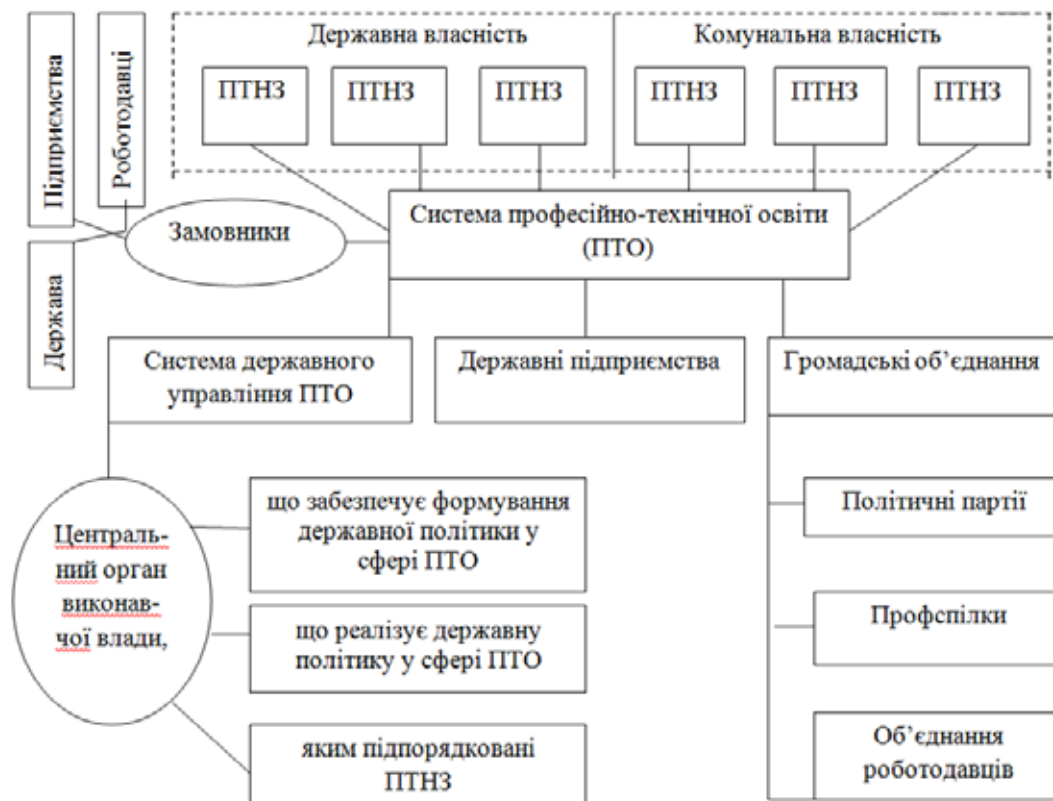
Підприємства

Роботодавці

Держава

Замовники

Державна власність

ПТНЗ

ПТНЗ

ПТНЗ

Комунальна власність

ПТНЗ

ПТНЗ

ПТНЗ

Система професійно-технічної освіти (ПТО)

Система державного управління ПТО

Державні підприємства

Громадські об'єднання

Централь-ний орган виконав-чої влади,

що забезпечує формування державної політики у сфері ПТО

що реалізує державну політику у сфері ПТО

яким підпорядковані ПТНЗ

Політичні партії

Профспілки

Об'єднання роботодавців